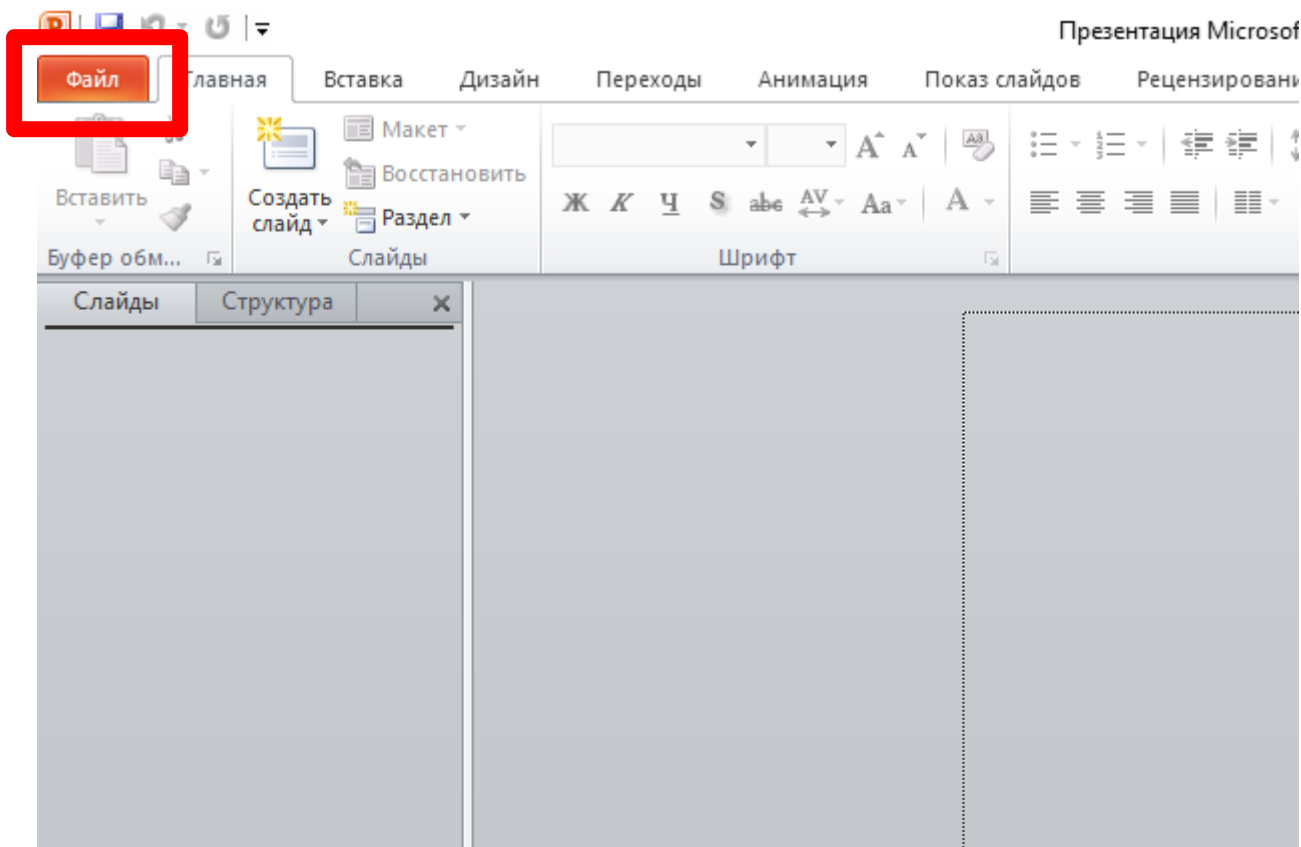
Презентация Microsof

Файл
Главная
Вставка
Дизайн
Переходы
Анимация
Показ слайдов
Рецензировани

Вставить
Буфер обм...
Макет
Восстановить
Создать слайд
Раздел
Слайды
Ж К Ч S abc AV Aa A
Шрифт

Слайды
Структура